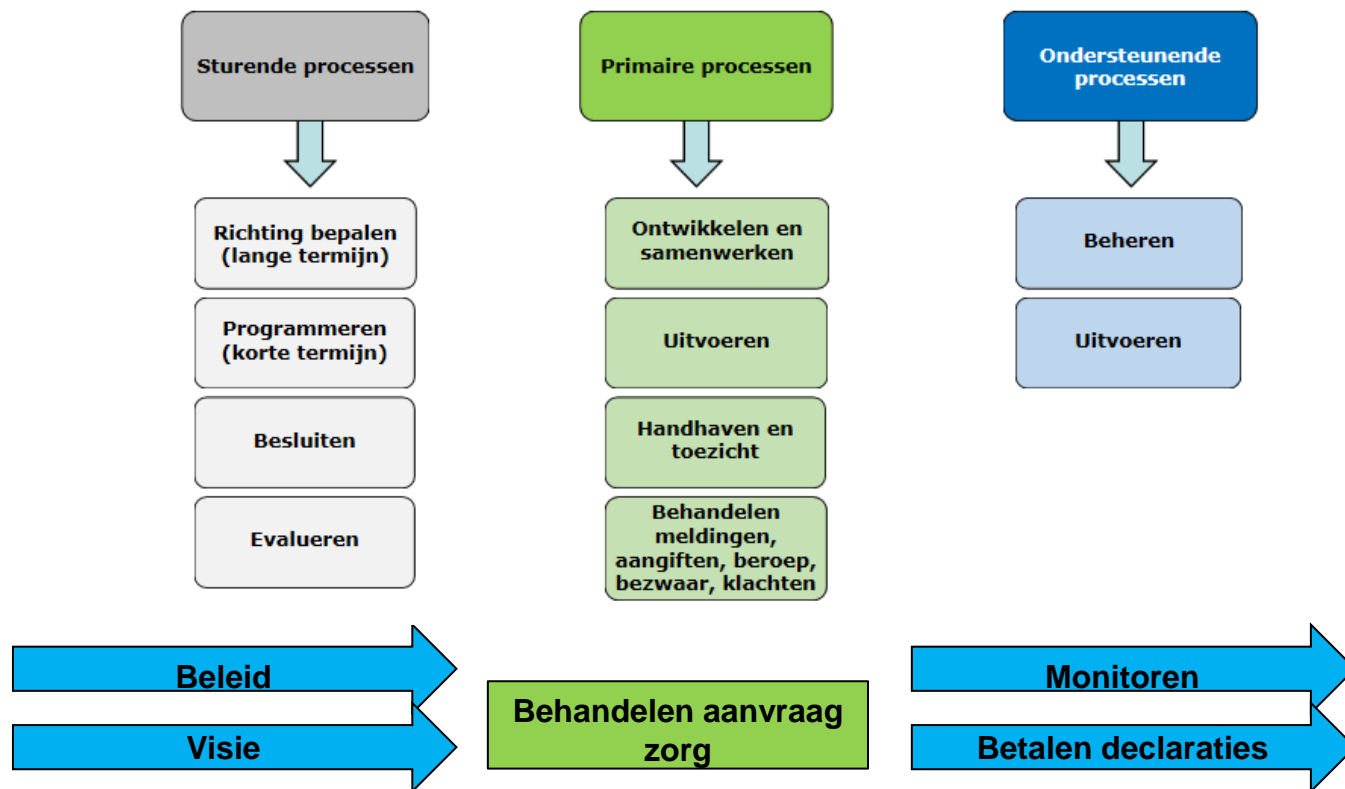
Sturende processen

Richting bepalen (lange termijn)

Programmeren (korte termijn)

Besluiten

Evalueren

Primaire processen

Ontwikkelen en samenwerken

Uitvoeren

Handhaven en toezicht

Behandelen meldingen, aangiften, beroep, bezwaar, klachten

Ondersteunende processen

Beheren

Uitvoeren

Beleid

Visie

Behandelen aanvraag zorg

Monitoren

Betalen declaraties